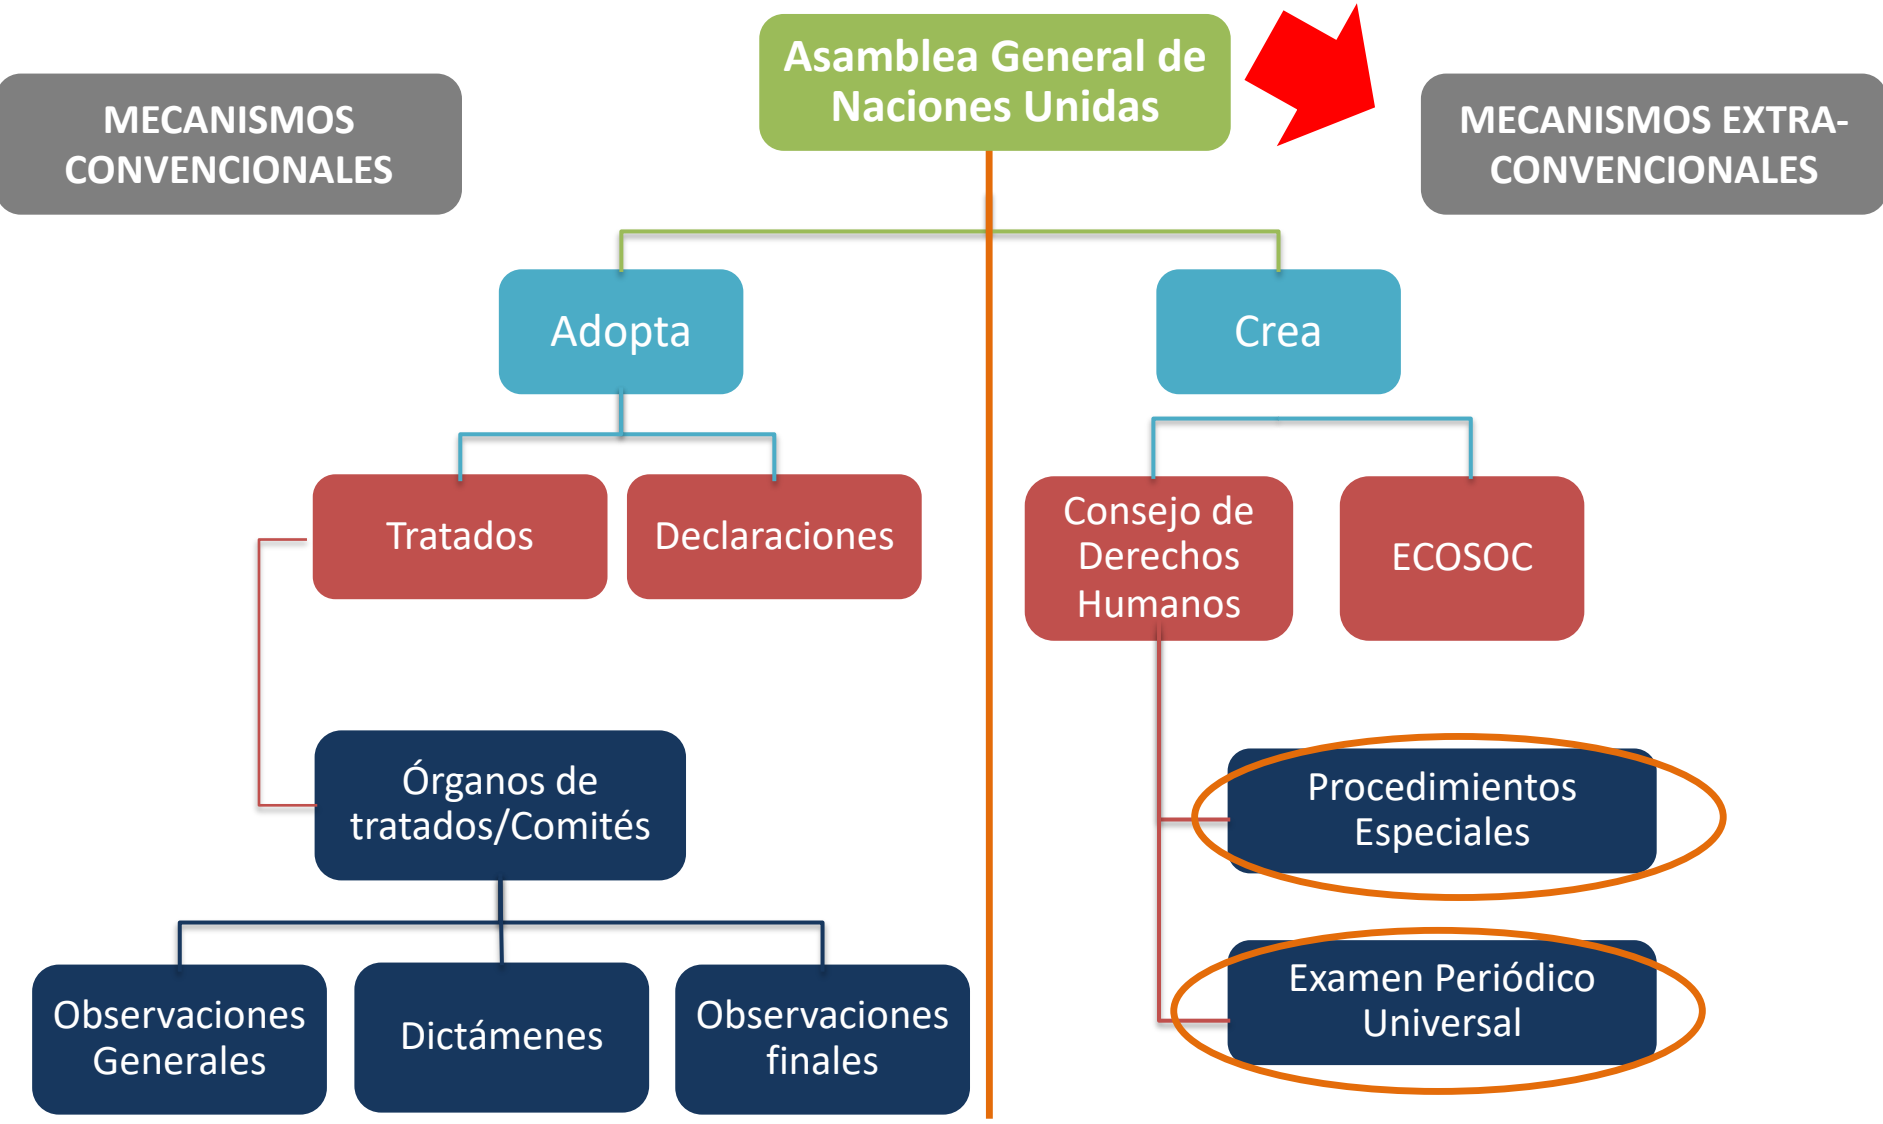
MECANISMOS CONVENCIONALES

Asamblea General de Naciones Unidas

MECANISMOS EXTRA-CONVENCIONALES

Adopta

Crea

Tratados

Declaraciones

Consejo de Derechos Humanos

ECOSOC

Órganos de tratados/Comités

Procedimientos Especiales

Examen Periódico Universal

Observaciones Generales

Dictámenes

Observaciones finales